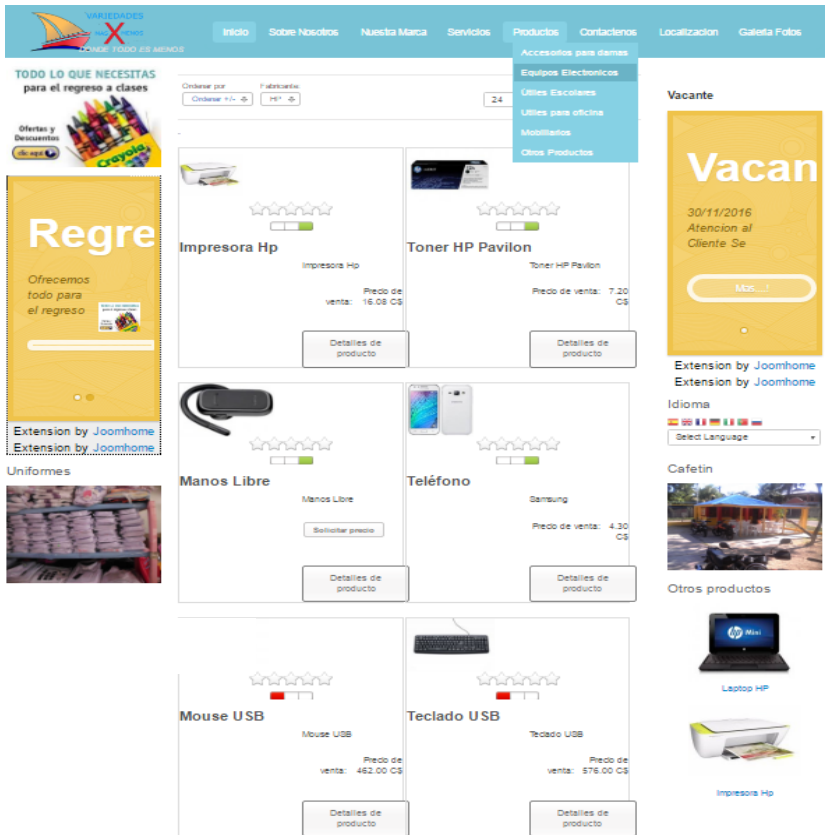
VARIEDADES
DONDE TODO ES MENOS

Inicio
Sobre Nosotros
Nuestra Marca
Servicios
Productos
Contactenos
Localizacion
Galeria Fotos

Accesorios para damas
Equipos Electronicos
Útiles Escolares
Útiles para oficina
Mobiliarios
Otros Productos

TODO LO QUE NECESITAS
para el regreso a clases
Ofertas y Descuentos
clic aquí

Regre
Ofrecemos todo para el regreso

Extension by Joomhome
Extension by Joomhome

Uniformes

Ordenar por
Ordenar +/-
Fabricante
HP
24

Impresora Hp
Impresora Hp
Precio de venta: 16.08 C$
Detalles de producto

Toner HP Pavilon
Toner HP Pavilon
Precio de venta: 7.20 C$
Detalles de producto

Manos Libre
Manos Libre
Solicitar precio
Detalles de producto

Teléfono
Samsung
Precio de venta: 4.30 C$
Detalles de producto

Mouse USB
Mouse USB
Precio de venta: 462.00 C$
Detalles de producto

Teclado USB
Teclado USB
Precio de venta: 576.00 C$
Detalles de producto

Vacante
Vacan
30/11/2016
Atencion al Cliente Se
Mas...!

Extension by Joomhome
Extension by Joomhome

Idioma
Select Language

Cafetin

Otros productos
Laptop HP
Impresora Hp